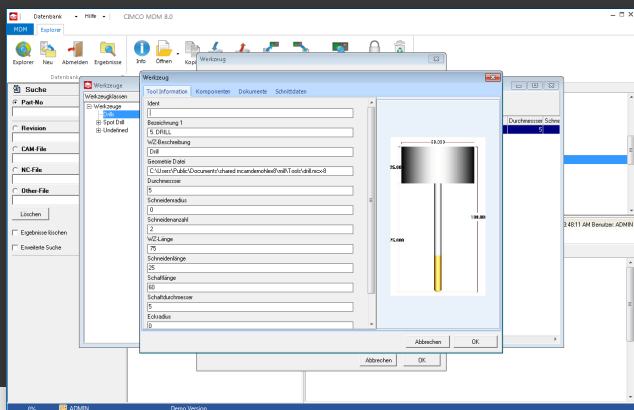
Datenbank · Hilfe · CIMCO MDM 8.0

MDM Explorer

Explorer Neu Abmelden Ergebnisse Info Öffnen Kop

Datenbank

Suche

Part-No

Revision

CAM-File

NC-File

Other-File

Löschen

Ergebnisse löschen

Erweiterte Suche

Werkzeuge

Werkzeugklassen

Werkzeuge

Drills

Spot Drill

Undefined

Werkzeug

Werkzeug

Tool Information Komponenten Dokumente Schnittdaten

Ident

Bezeichnung 1

5. DRILL

WZ-Beschreibung

Drill

Geometrie Datei

C:\Users\Public\Documents\shared mcamdemo\mill\Tools\drill.mcx-8

Durchmesser

5

Schneidenradius

0

Schneidenanzahl

2

WZ-Länge

75

Schneidenlänge

25

Schaftlänge

60

Schaftdurchmesser

5

Eckradius

0

Abbrechen OK

Abbrechen OK

Durchmesser Schne

5

3:48:11 AM Benutzer: ADMIN

ADMIN

Demo Version